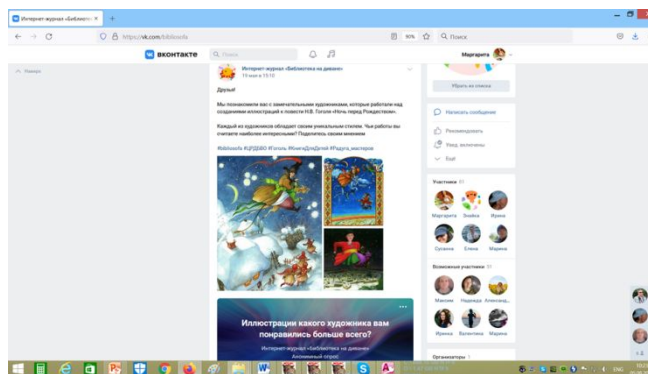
Интернет-журнал «Библиоте ×  +

https://vk.com/biblionrdv  90%  Поиск

ВКОНТАКТЕ  Поиск  Маргарита

Назад

Интернет-журнал «Библиотека на диване»
19 мая в 10:10

Друзья!

Мы познакомим вас с замечательными художниками, которые работали над созданием иллюстраций к повести Н.В. Гоголя «Ночь перед Рождеством».

Каждый из художников обладает своим уникальным стилем. Чьи работы вы считаете наиболее интересными? Поделитесь своим мнением

#biblionrdv #ЦРДБВО #Гоголь #КнигаДляДетей #Радуга_мастеров

Иллюстрации какого художника вам понравились больше всего?

Интернет-журнал «Библиотека на диване»
Анонимный опрос

Убрать из списка

Написать сообщение

Рекомендовать

Увед. включены

Ещё

Участники 17

Маргарита  Зульфия  Ирина
Сусанна  Елена  Марина

Возможные участники 17

Максим  Надежда  Александр...
Ирина  Валентина  Марина

Организаторы 1

ENG